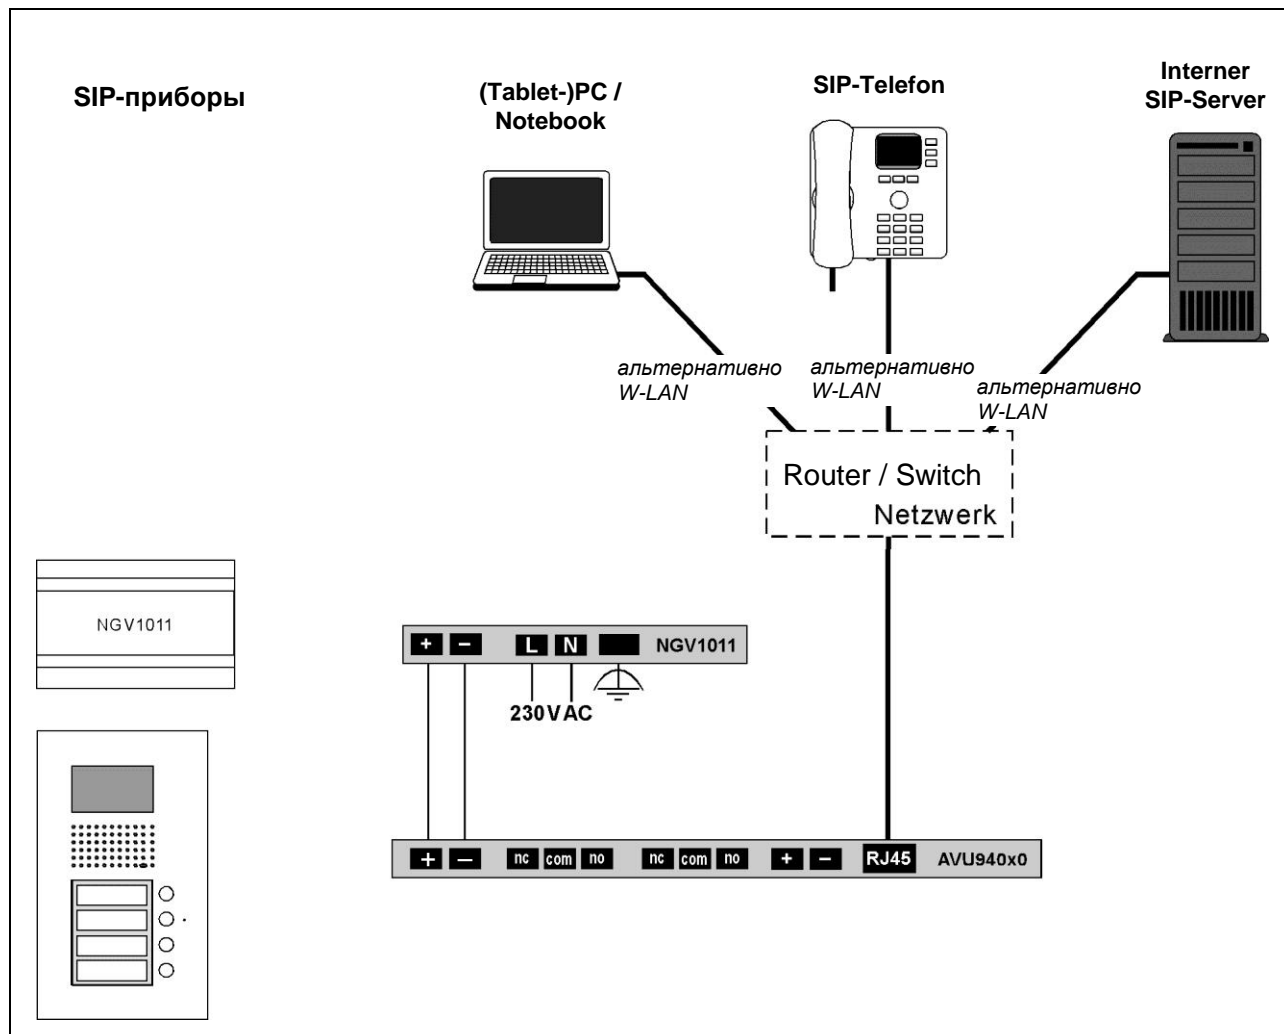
SIP-приборы

(Tablet-)PC / Notebook

SIP-Telefon

Interner SIP-Server

альтернативно W-LAN

альтернативно W-LAN

альтернативно W-LAN

Router / Switch
Netzwerk

NGV1011

+ − L N NGV1011

230V AC

+ − nc com no nc com no + − RJ45 AVU940x0